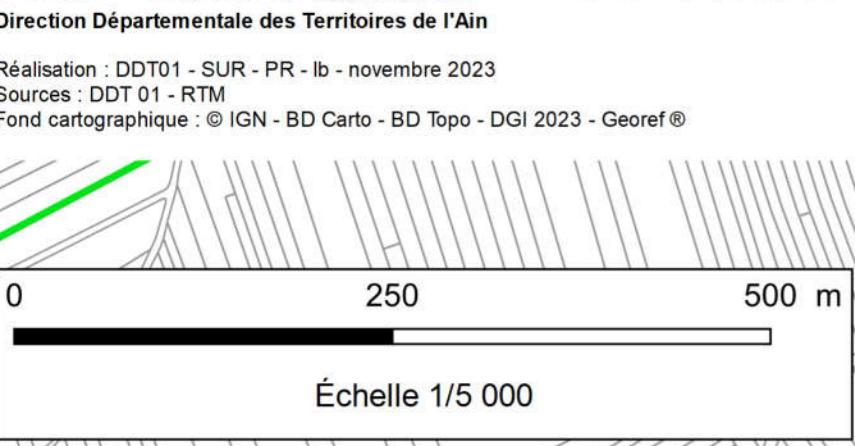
Direction Départementale des Territoires de l'Ain

Réalisation : DDT01 - SUR - PR - lb - novembre 2023
Sources : DDT 01 - RTM
Fond cartographique : © IGN - BD Carto - BD Topo - DGI 2023 - Georef ®

0 250 500 m

Échelle 1/5 000